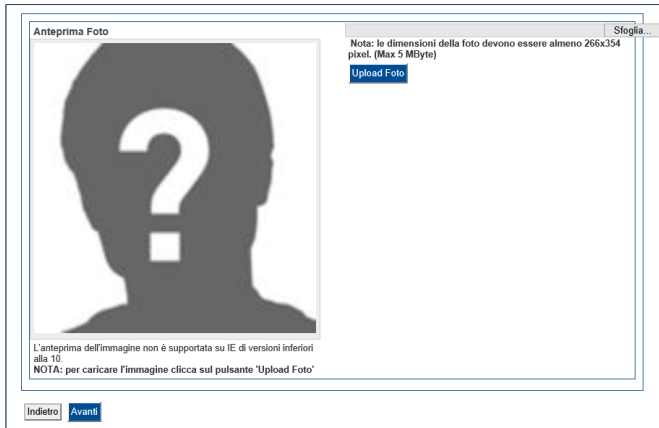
Anteprima Foto

Sfoglia...

Nota: le dimensioni della foto devono essere almeno 266x354 pixel. (Max 5 MByte)

Upload Foto

?

L'anteprima dell'immagine non è supportata su IE di versioni inferiori alla 10.
NOTA: per caricare l'immagine clicca sul pulsante 'Upload Foto'

Indietro Avanti